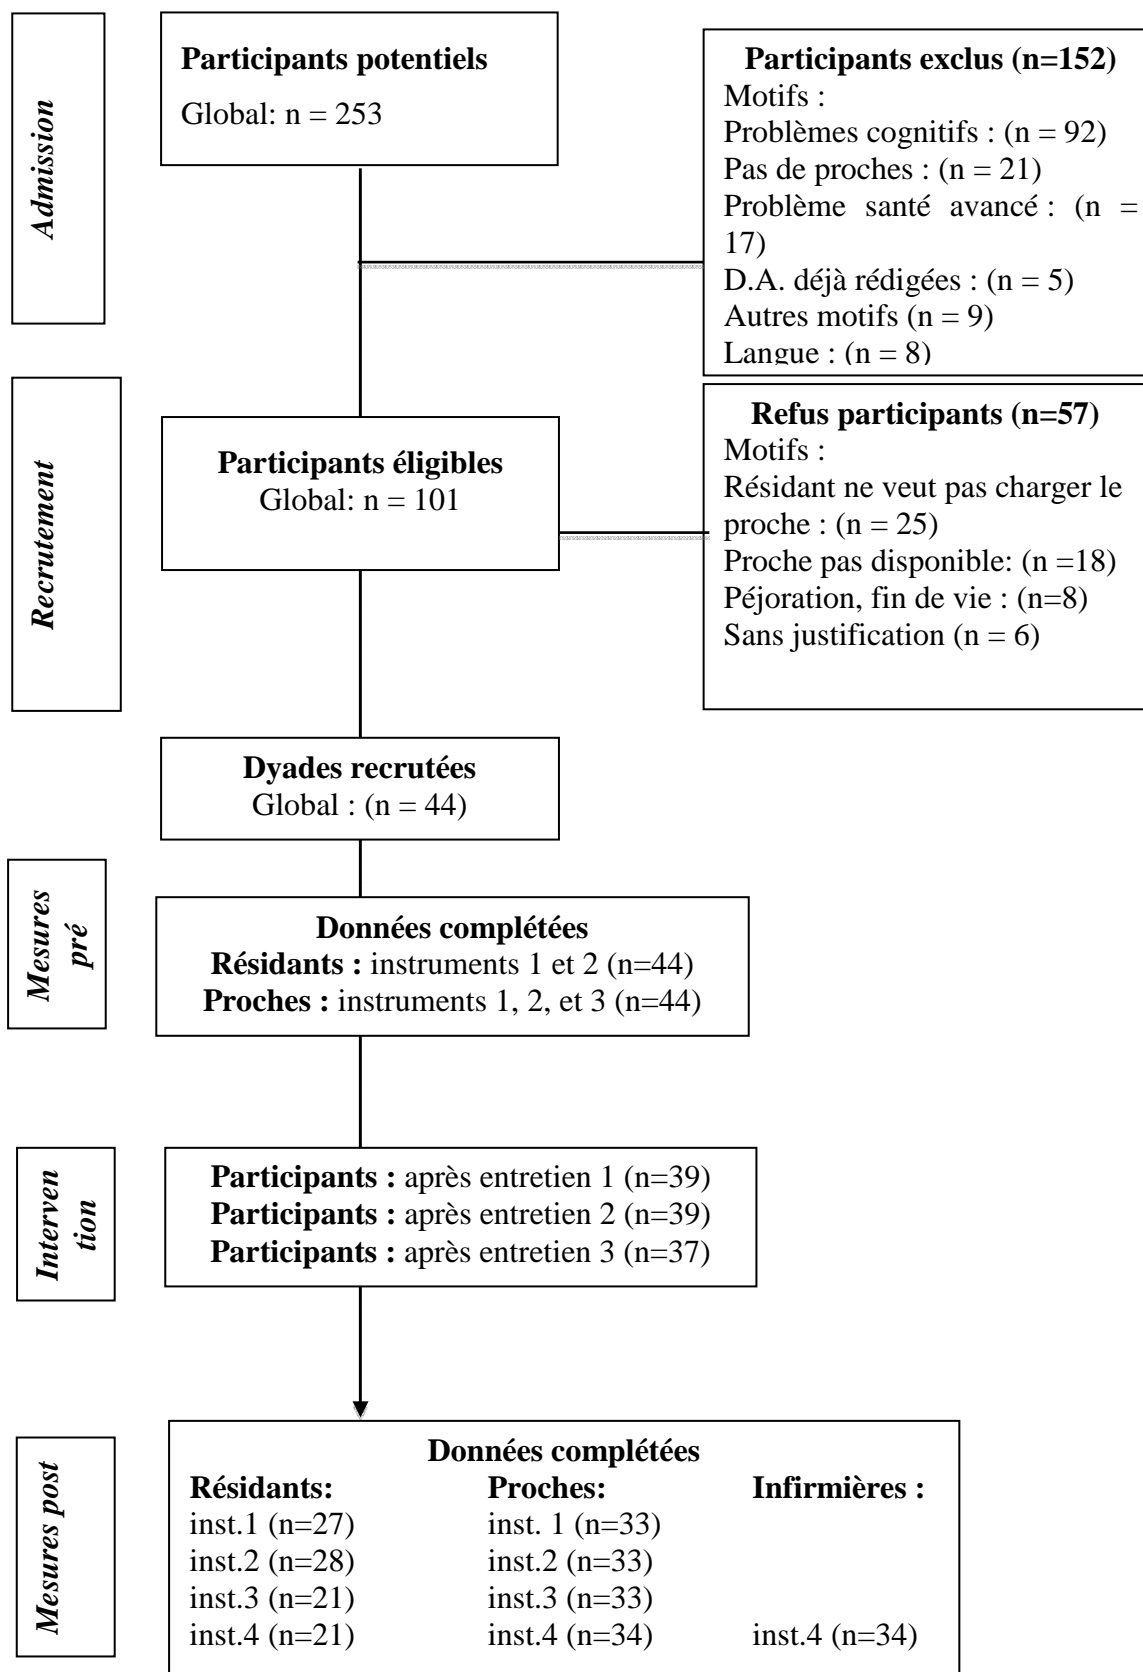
Admission

Participants potentiels
Global: n = 253

Participants exclus (n=152)
Motifs :
Problèmes cognitifs : (n = 92)
Pas de proches : (n = 21)
Problème santé avancé : (n = 17)
D.A. déjà rédigées : (n = 5)
Autres motifs (n = 9)
Langue : (n = 8)

Recrutement

Participants éligibles
Global: n = 101

Refus participants (n=57)
Motifs :
Résidant ne veut pas charger le proche : (n = 25)
Proche pas disponible: (n =18)
Péjoration, fin de vie : (n=8)
Sans justification (n = 6)

Dyades recrutées
Global : (n = 44)

Mesures pré

Données complétées
Résidants : instruments 1 et 2 (n=44)
Proches : instruments 1, 2, et 3 (n=44)

Intervention

Participants : après entretien 1 (n=39)
Participants : après entretien 2 (n=39)
Participants : après entretien 3 (n=37)

Mesures post

Données complétées

| Résidants: | Proches: | Infirmières : |
|---|---|---|
| inst.1 (n=27) | inst. 1 (n=33) | |
| inst.2 (n=28) | inst.2 (n=33) | |
| inst.3 (n=21) | inst.3 (n=33) | |
| inst.4 (n=21) | inst.4 (n=34) | inst.4 (n=34) |